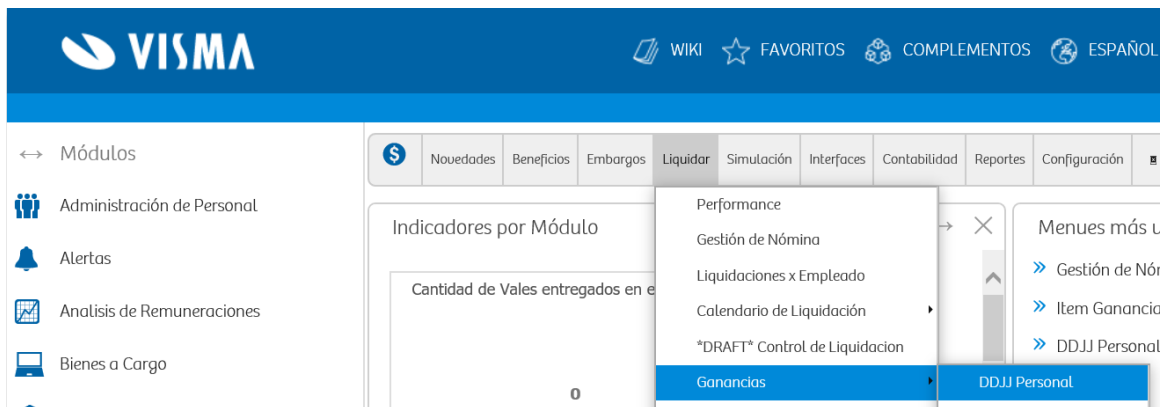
VISMA

WIKI FAVORITOS COMPLEMENTOS ESPAÑOL

↔ Módulos

Administración de Personal

Alertas

Analisis de Remuneraciones

Bienes a Cargo

Novedades | Beneficios | Embargos | Liquidar | Simulación | Interfaces | Contabilidad | Reportes | Configuración

Indicadores por Módulo

Cantidad de Vales entregados en e

0

Performance

Gestión de Nómina

Liquidaciones x Empleado

Calendario de Liquidación

*DRAFT* Control de Liquidacion

Ganancias

DDJJ Personal

Menues más u

» Gestión de Nóm

» Item Gananci

» DDJJ Personal